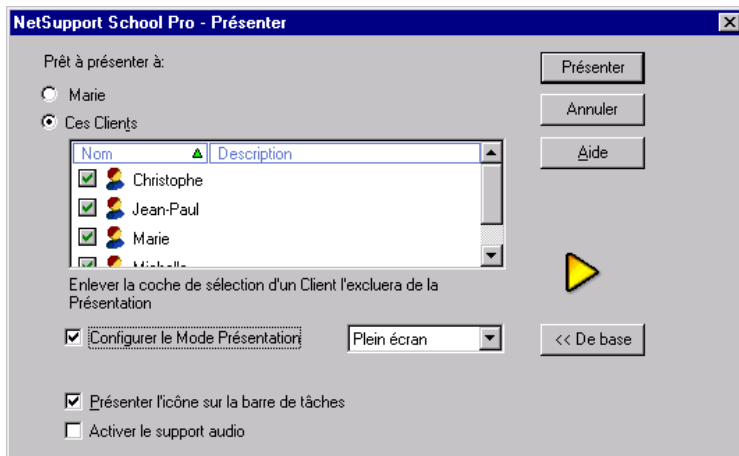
NetSupport School Pro - Présenter

Prêt à présenter à:

Marie

Ces Clients

| Nom | Description |
|---|---|
| Christophe | |
| Jean-Paul | |
| Marie | |
| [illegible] | |

Enlever la coche de sélection d'un Client l'excluera de la Présentation

Configurer le Mode Présentation

Plein écran

Présenter l'icône sur la barre de tâches

Activer le support audio

Présenter

Annuler

Aide

<< De base